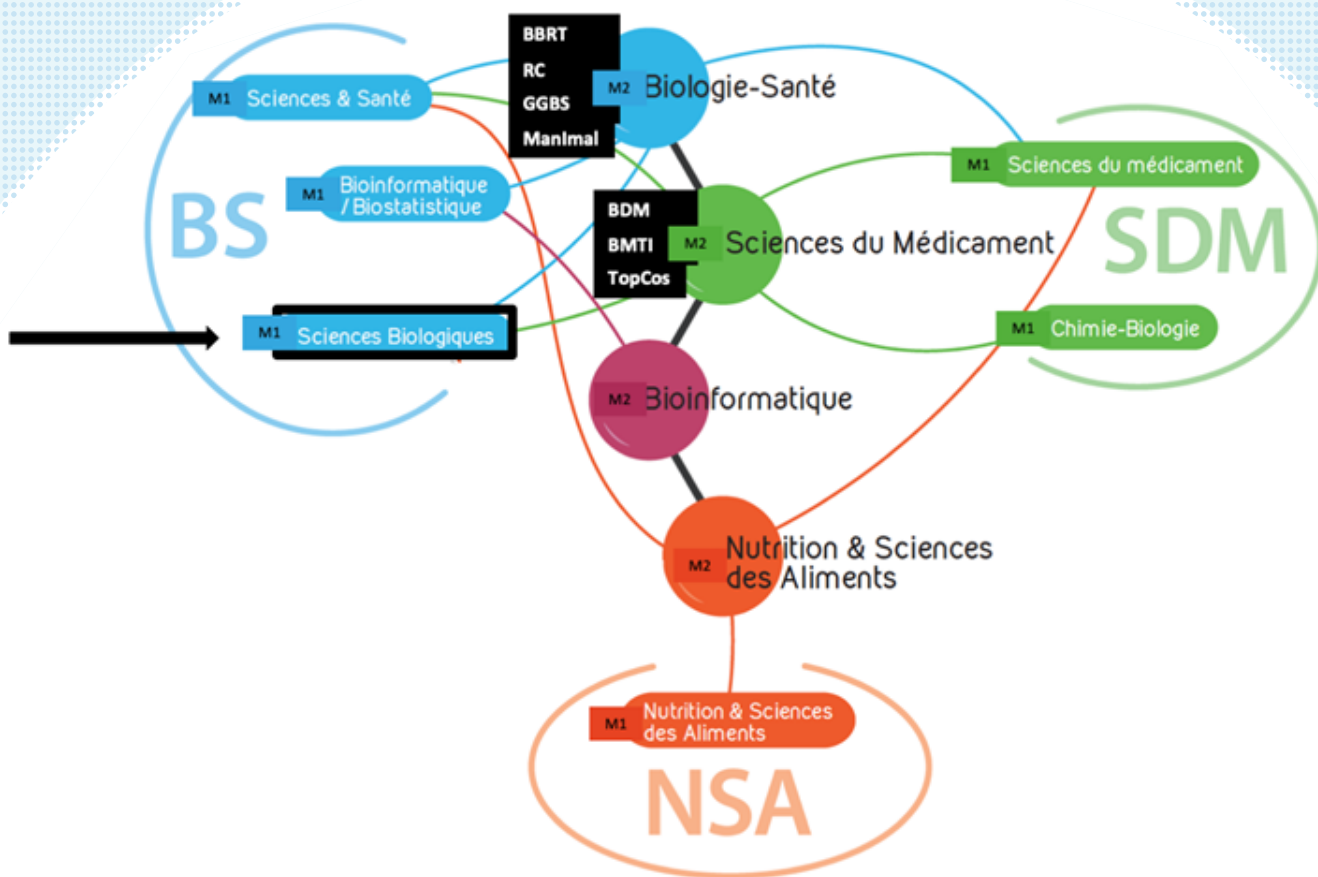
BBRT
RC
GGBS
ManImal

M2 Biologie-Santé

M1 Sciences & Santé

M1 Bioinformatique / Biostatistique

BS

M1 Sciences Biologiques

BDM
BMTI
TopCos

M2 Sciences du Médicament

M1 Sciences du médicament

SDM

M1 Chimie-Biologie

M2 Bioinformatique

M2 Nutrition & Sciences des Aliments

M1 Nutrition & Sciences des Aliments

NSA